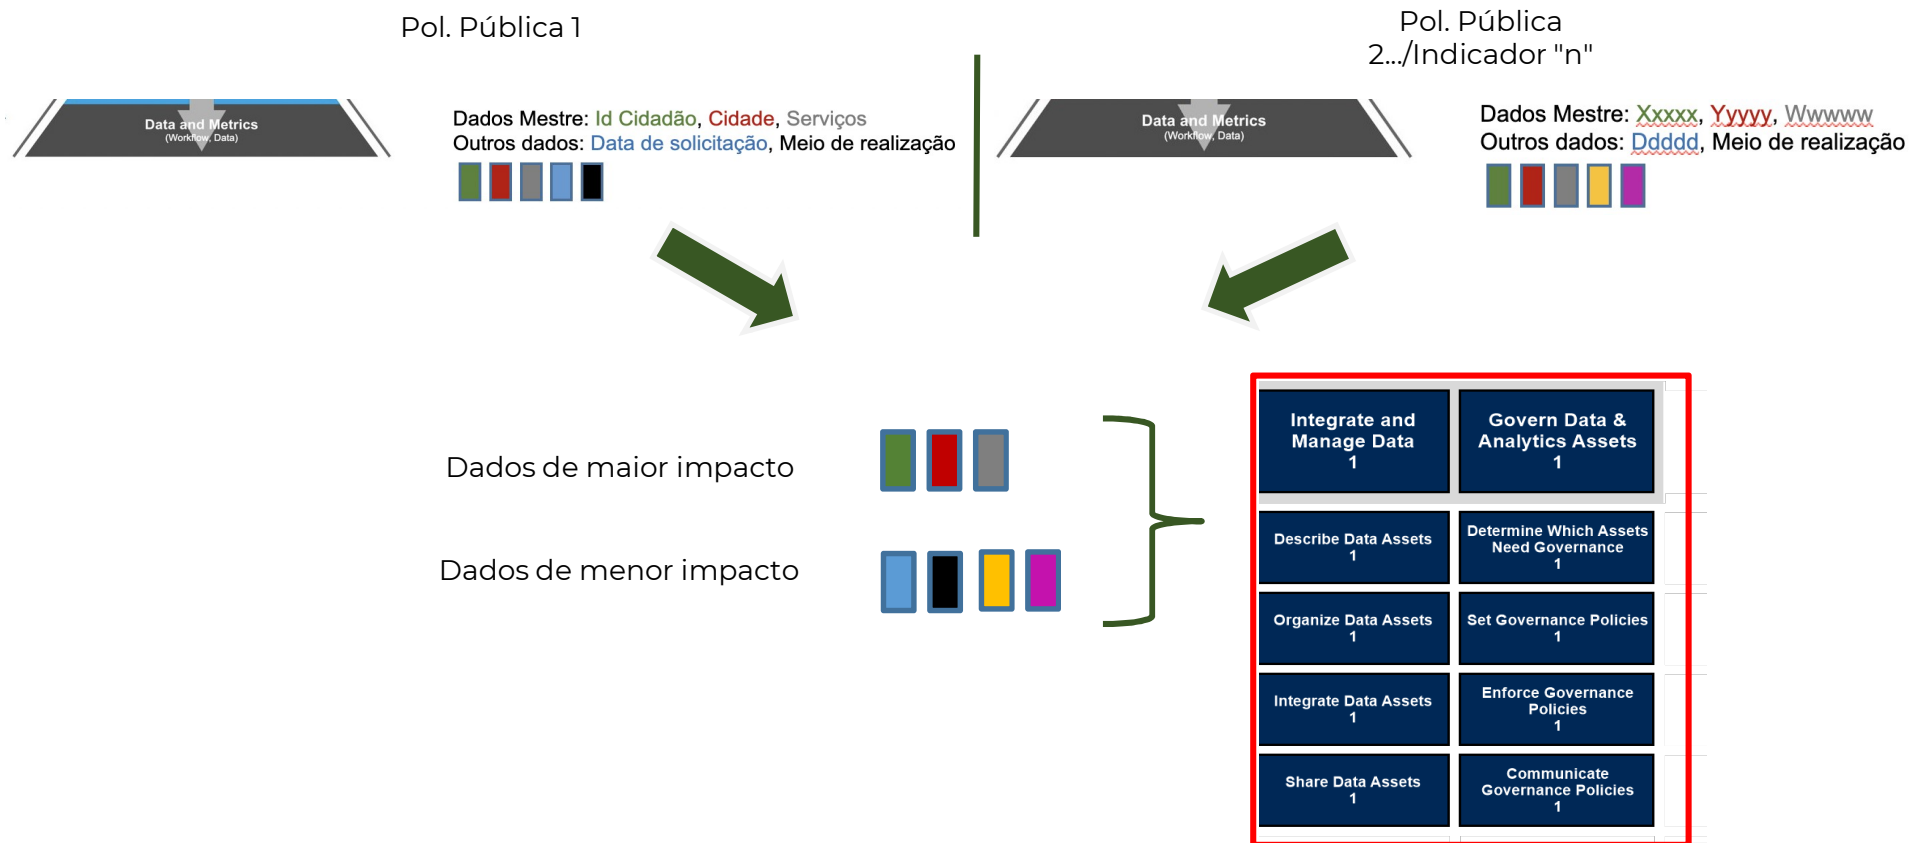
Pol. Pública 1

Pol. Pública 2.../Indicador "n"

Data and Metrics
(Workflow, Data)

Dados Mestre: Id Cidadão, Cidade, Serviços
Outros dados: Data de solicitação, Meio de realização

Data and Metrics
(Workflow, Data)

Dados Mestre: Xxxxx, Yyyyy, Wwwww
Outros dados: Ddddd, Meio de realização

Dados de maior impacto

Dados de menor impacto

| Integrate and Manage Data 1 | Govern Data & Analytics Assets 1 |
|---|---|
| Describe Data Assets 1 | Determine Which Assets Need Governance 1 |
| Organize Data Assets 1 | Set Governance Policies 1 |
| Integrate Data Assets 1 | Enforce Governance Policies 1 |
| Share Data Assets 1 | Communicate Governance Policies 1 |